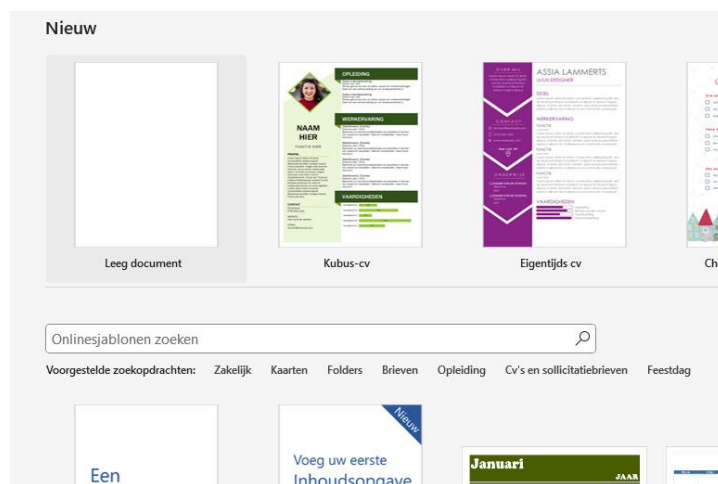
Nieuw

Leeg document

OPLEIDING

NAAM HIER

WERKERVARING

VAARDIGHEDEN

Kubus-cv

ASSIA LAMMERTS

DOEL

WERKERVARING

VAARDIGHEDEN

Eigentijds cv

Ch

Onlinesjablonen zoeken

Voorgestelde zoekopdrachten: Zakelijk Kaarten Folders Brieven Opleiding Cv's en sollicitatiebrieven Feestdag

Een

Nieuw

Voeg uw eerste inhoudsopgave

Januari

JAAR